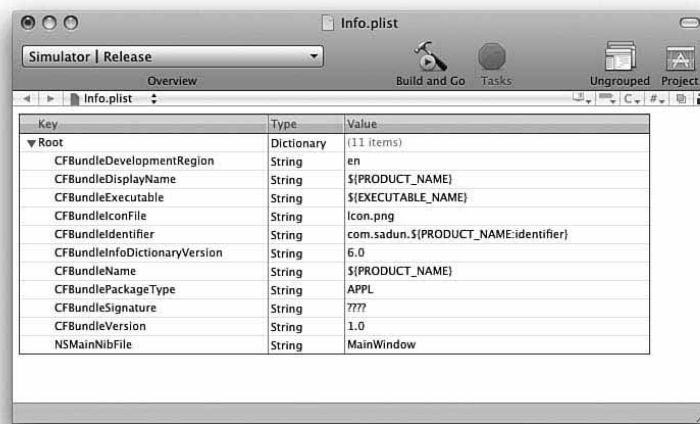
Info.plist

Simulator | Release

Overview

Build and Go

Tasks

Ungrouped

Project

Info.plist

| Key | Type | Value |
|---|---|---|
| ▼Root | Dictionary | (11 items) |
| CFBundleDevelopmentRegion | String | en |
| CFBundleDisplayName | String | ${PRODUCT_NAME} |
| CFBundleExecutable | String | ${EXECUTABLE_NAME} |
| CFBundleIconFile | String | Icon.png |
| CFBundleIdentifier | String | com.sadun.${PRODUCT_NAME:identifier} |
| CFBundleInfoDictionaryVersion | String | 6.0 |
| CFBundleName | String | ${PRODUCT_NAME} |
| CFBundlePackageType | String | APPL |
| CFBundleSignature | String | ???? |
| CFBundleVersion | String | 1.0 |
| NSMainNibFile | String | MainWindow |